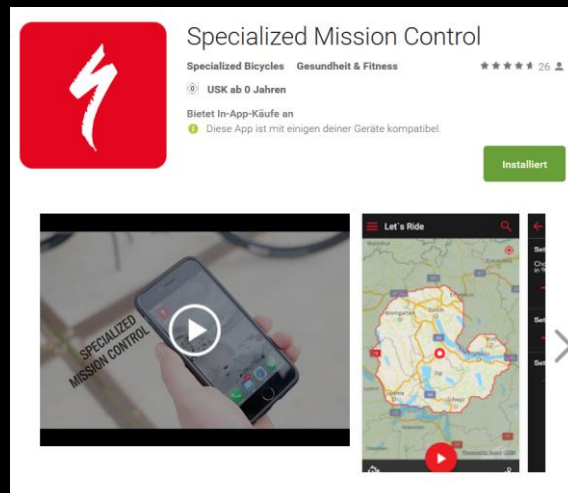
Specialized Mission Control

Specialized Bicycles Gesundheit & Fitness

★★★★★ 26

0 USK ab 0 Jahren

Bietet In-App-Käufe an

Diese App ist mit einigen deiner Geräte kompatibel.

Installiert

SPECIALIZED MISSION CONTROL

Let´s Ride